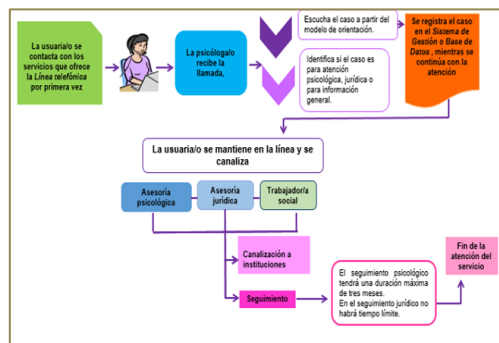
La usuaria/o se contacta con los servicios que ofrece la *Línea telefónica* por primera vez

La psicóloga/o recibe la llamada,

Escucha el caso a partir del modelo de orientación.

Identifica si el caso es para atención psicológica, jurídica o para información general.

Se registra el caso en el *Sistema de Gestión o Base de Datos* , mientras se continúa con la atención

La usuaria/o se mantiene en la línea y se canaliza

Asesoría psicológica

Asesoría jurídica

Trabajador/a social

Canalización a instituciones

Seguimiento

El seguimiento psicológico tendrá una duración máxima de tres meses.
En el seguimiento jurídico no habrá tiempo límite.

Fin de la atención del servicio